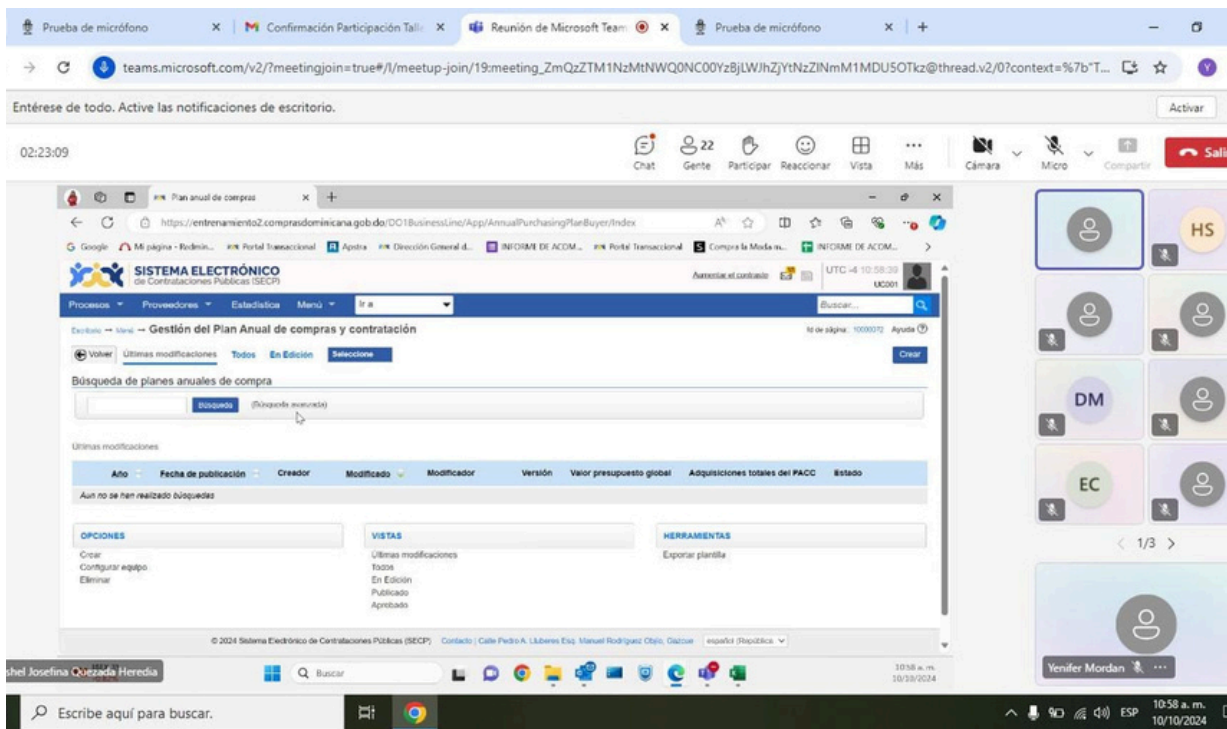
Prueba de micrófono × Confirmación Participación Talle × Reunión de Microsoft Team × Prueba de micrófono × +

teams.microsoft.com/v2/?meetingjoin=true#/l/meetup-join/19:meeting_ZmQzZTM1NzMtNWQ0NC00YzBjLWJhZjYtNzZlNmM1MDU5OTkz@thread.v2/0?context=%7b"T...

Entérese de todo. Active las notificaciones de escritorio.

Activar

02:23:09

Chat 22 Gente Participar Reaccionar Vista Más Cámara Micro Compartir Salir

Plan anual de compras × +

https://entrenamiento2.comprasdominicana.gob.do/DO1BusinessLine/App/AnnualPurchasingPlanBuyer/Index

Google Mi página - Redmin... Portal Transaccional Apstra Dirección General d... INFORME DE ACOM... Portal Transaccional Compra la Moda m... INFORME DE ACOM...

SISTEMA ELECTRÓNICO de Contrataciones Públicas (SECP)

Aumentar el contraste UTC -4 10:58:39 UC001

Procesos Proveedores Estadística Menú Ir a Buscar...

Escritorio → Menú → Gestión del Plan Anual de compras y contratación

Id de página: 10000072 Ayuda

Volver Últimas modificaciones Todos En Edición Seleccione Crear

Búsqueda de planes anuales de compra

Búsqueda (Búsqueda avanzada)

Últimas modificaciones

| Año | Fecha de publicación | Creador | Modificado | Modificador | Versión | Valor presupuesto global | Adquisiciones totales del PACC | Estado |
|---|---|---|---|---|---|---|---|---|
| Aun no se han realizado búsquedas | | | | | | | | |

OPCIONES
Crear
Configurar equipo
Eliminar

VISTAS
Últimas modificaciones
Todos
En Edición
Publicado
Aprobado

HERRAMIENTAS
Exportar plantilla

© 2024 Sistema Electrónico de Contrataciones Públicas (SECP) Contacto | Calle Pedro A. Lluberes Esq. Manuel Rodríguez Objío, Gazcue español (República

shel Josefina Quezada Heredia

Buscar

10:58 a. m. 10/10/2024

HS
DM
EC
1/3
Yenifer Mordan

Escribe aquí para buscar.

ESP 10:58 a. m. 10/10/2024